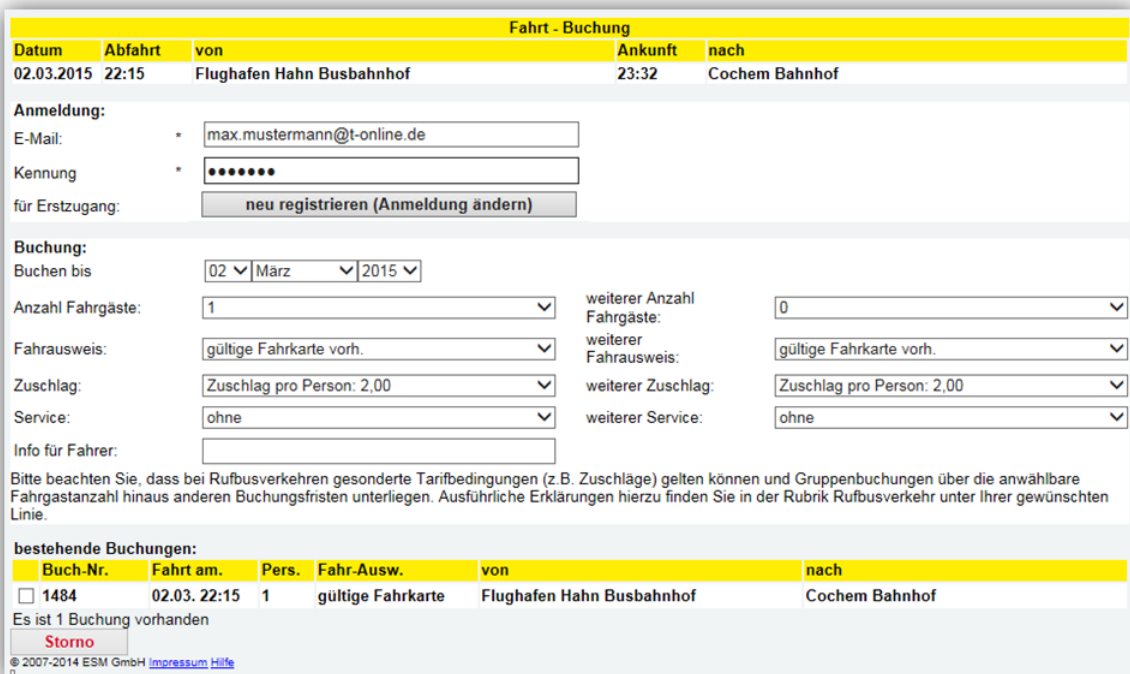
Fahrt - Buchung

| Datum | Abfahrt | von | Ankunft | nach |
|---|---|---|---|---|
| 02.03.2015 | 22:15 | Flughafen Hahn Busbahnhof | 23:32 | Cochem Bahnhof |

Anmeldung:
E-Mail: * max.mustermann@t-online.de
Kennung * •••••••
für Erstzugang: neu registrieren (Anmeldung ändern)

Buchung:
Buchen bis 02 März 2015
Anzahl Fahrgäste: 1
weiterer Anzahl Fahrgäste: 0
Fahrausweis: gültige Fahrkarte vorh.
weiterer Fahrausweis: gültige Fahrkarte vorh.
Zuschlag: Zuschlag pro Person: 2,00
weiterer Zuschlag: Zuschlag pro Person: 2,00
Service: ohne
weiterer Service: ohne
Info für Fahrer:

Bitte beachten Sie, dass bei Rufbusverkehren gesonderte Tarifbedingungen (z.B. Zuschläge) gelten können und Gruppenbuchungen über die anwählbare Fahrgastanzahl hinaus anderen Buchungsfristen unterliegen. Ausführliche Erklärungen hierzu finden Sie in der Rubrik Rufbusverkehr unter Ihrer gewünschten Linie.

bestehende Buchungen:

| | Buch-Nr. | Fahrt am. | Pers. | Fahr-Ausw. | von | nach |
|---|---|---|---|---|---|---|
| ☐ | 1484 | 02.03. 22:15 | 1 | gültige Fahrkarte | Flughafen Hahn Busbahnhof | Cochem Bahnhof |

Es ist 1 Buchung vorhanden
Storno
© 2007-2014 ESM GmbH Impressum Hilfe